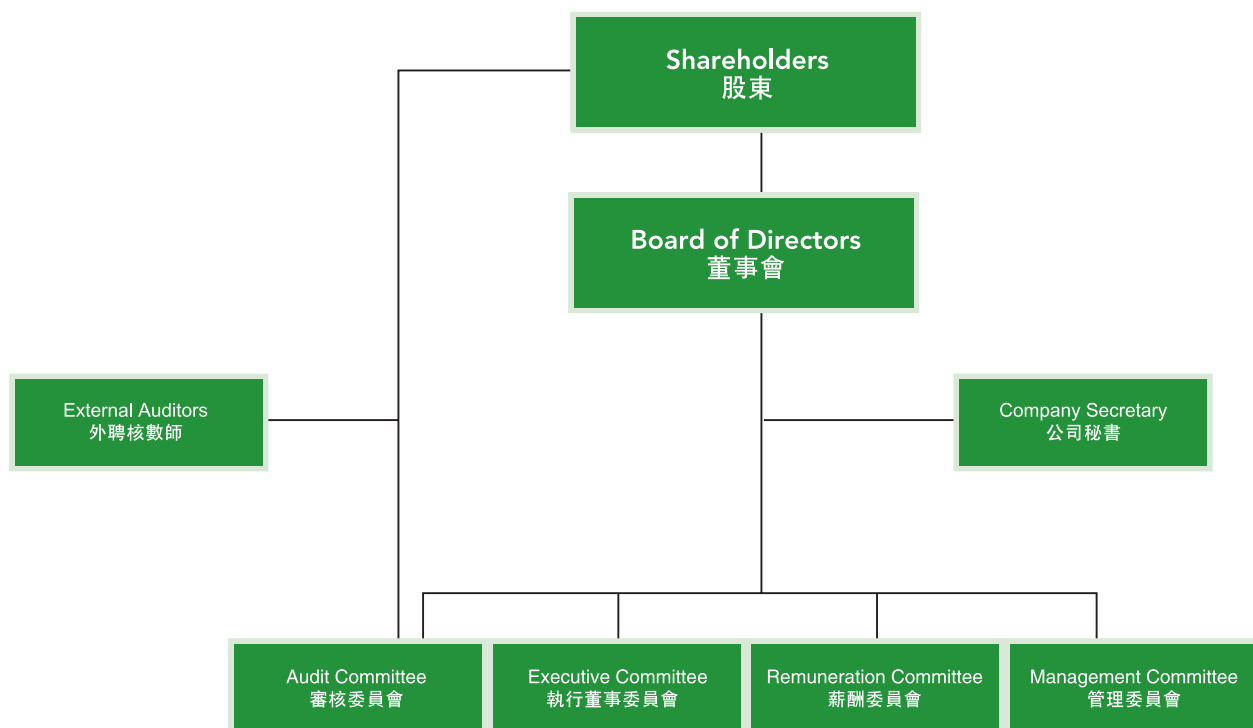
Shareholders
股東

Board of Directors
董事會

External Auditors
外聘核數師

Company Secretary
公司秘書

Audit Committee
審核委員會

Executive Committee
執行董事委員會

Remuneration Committee
薪酬委員會

Management Committee
管理委員會